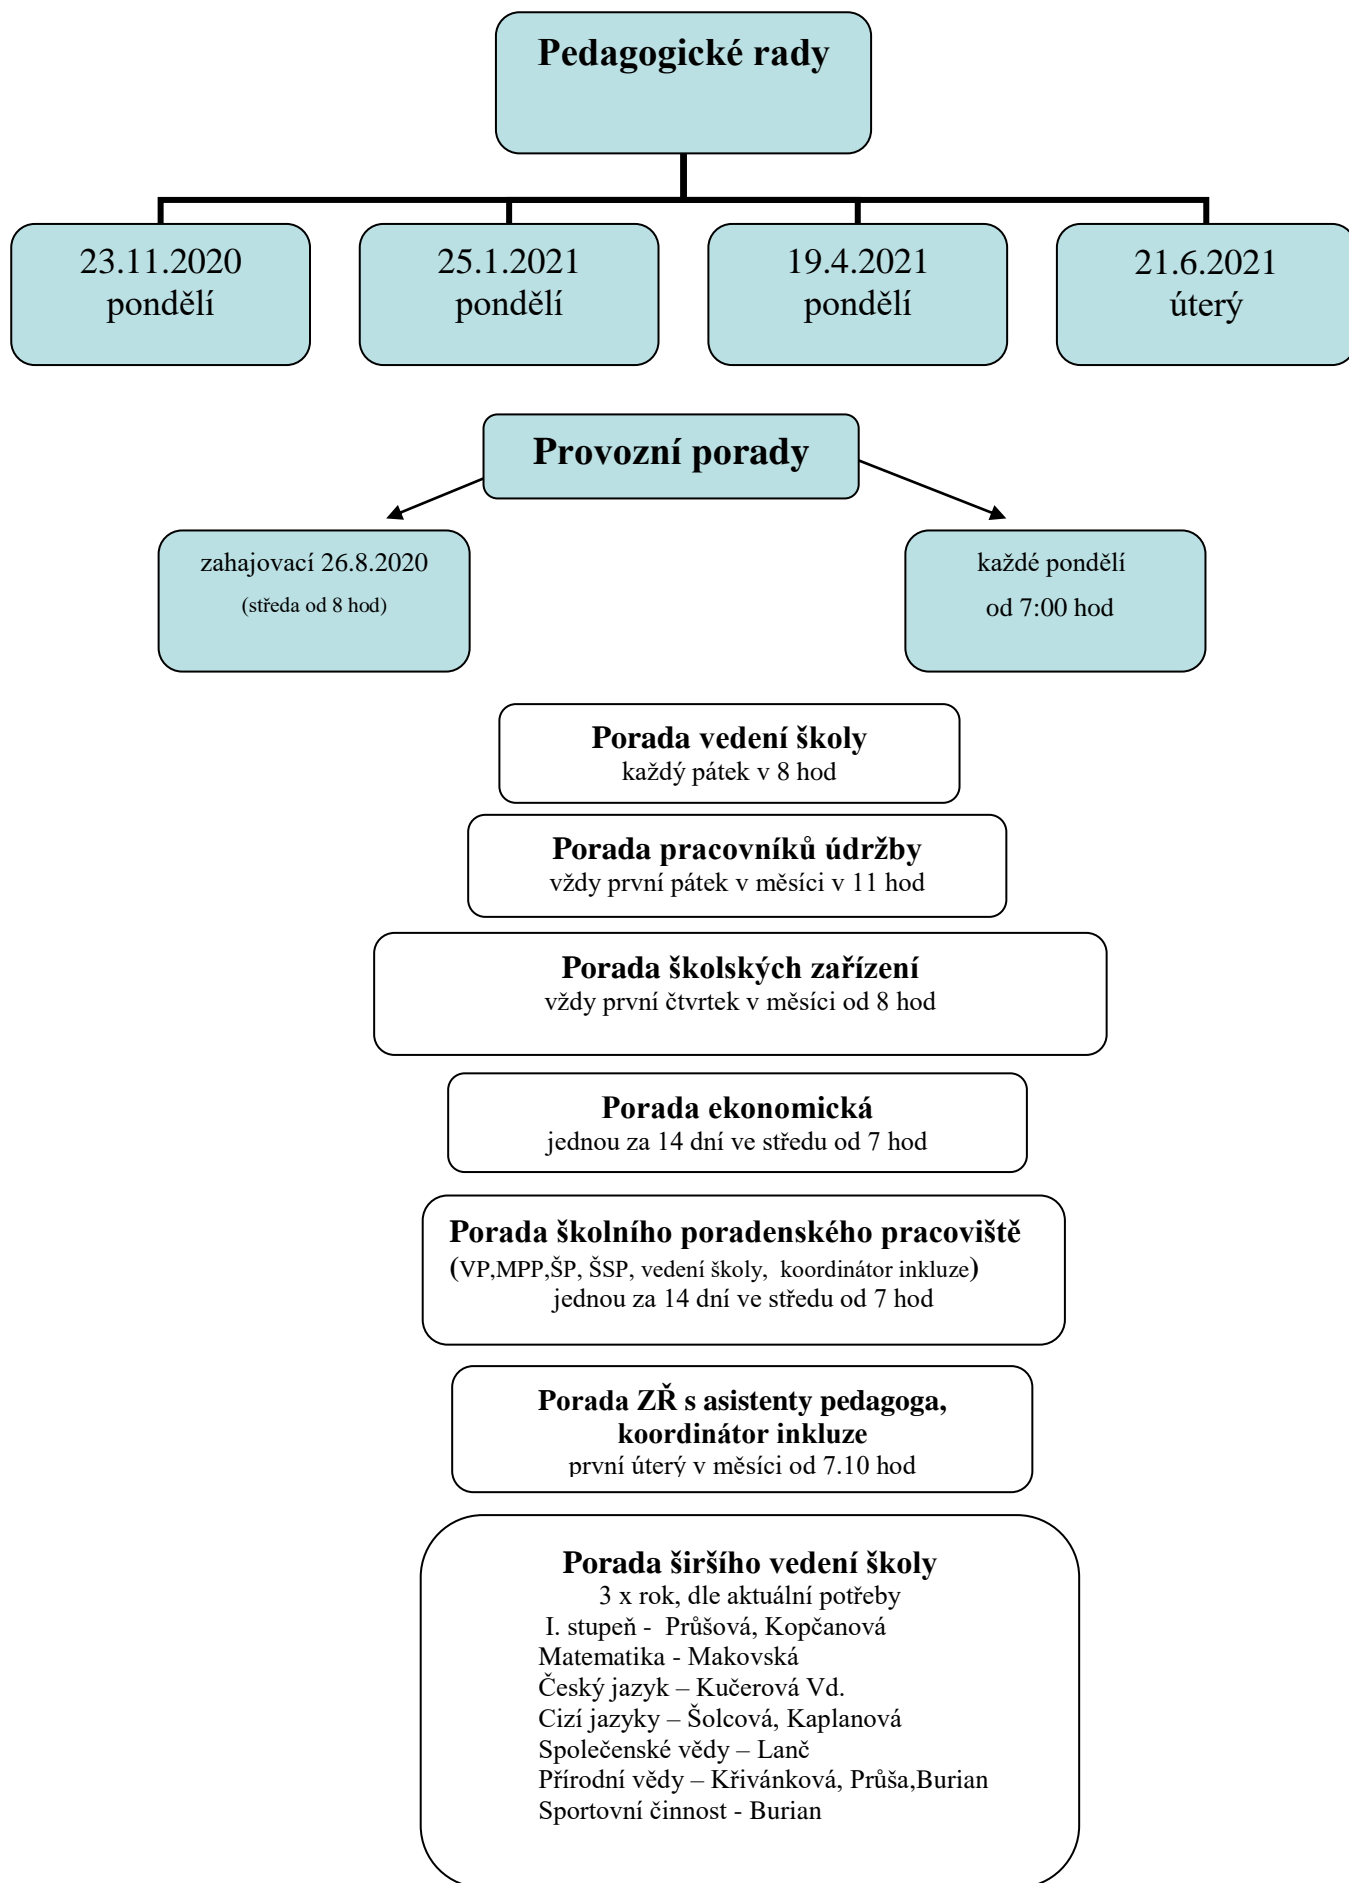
Pedagogické rady

23.11.2020
pondělí

25.1.2021
pondělí

19.4.2021
pondělí

21.6.2021
úterý

Provozní porady

zahajovací 26.8.2020
(středa od 8 hod)

každé pondělí
od 7:00 hod

Porada vedení školy
každý pátek v 8 hod

Porada pracovníků údržby
vždy první pátek v měsíci v 11 hod

Porada školských zařízení
vždy první čtvrtek v měsíci od 8 hod

Porada ekonomická
jednou za 14 dní ve středu od 7 hod

Porada školního poradenského pracoviště
(VP,MPP,ŠP, ŠSP, vedení školy, koordinátor inkluze)
jednou za 14 dní ve středu od 7 hod

Porada ZŘ s asistenty pedagoga, koordinátor inkluze
první úterý v měsíci od 7.10 hod

Porada širšího vedení školy
3 x rok, dle aktuální potřeby
I. stupeň - Průšová, Kopčanová
Matematika - Makovská
Český jazyk – Kučerová Vd.
Cizí jazyky – Šolcová, Kaplanová
Společenské vědy – Lanč
Přírodní vědy – Křivánková, Průša,Burian
Sportovní činnost - Burian